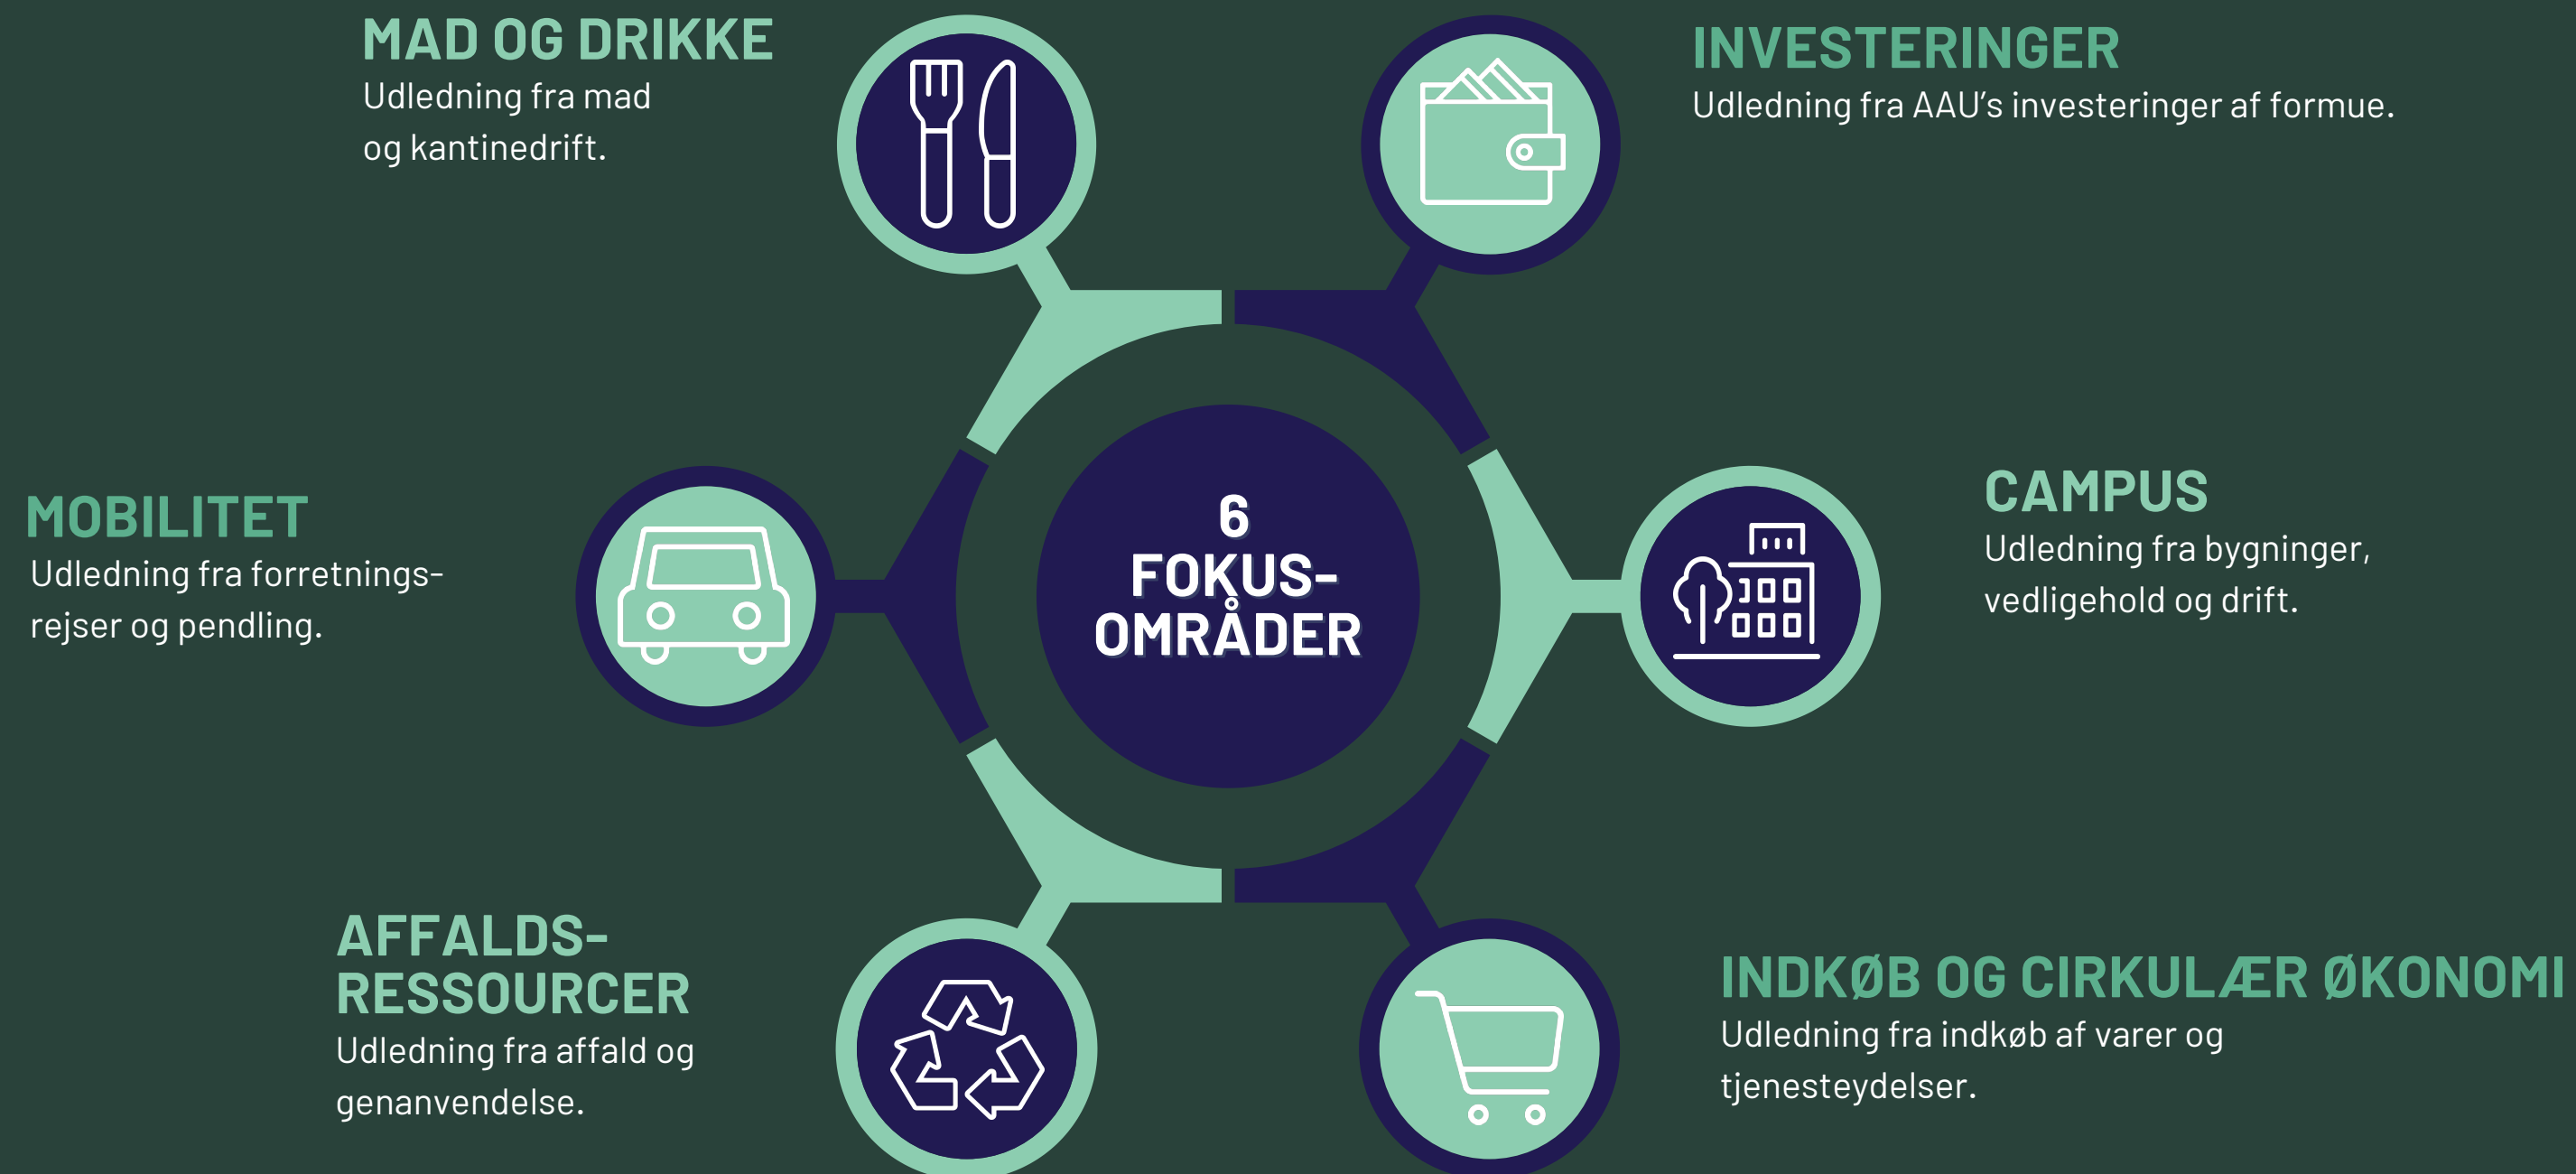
MAD OG DRIKKE
Udledning fra mad og kantinedrift.

INVESTERINGER
Udledning fra AAU's investeringer af formue.

MOBILITET
Udledning fra forretningsrejser og pendling.

6 FOKUSOMRÅDER

CAMPUS
Udledning fra bygninger, vedligehold og drift.

AFFALDSRESSOURCER
Udledning fra affald og genanvendelse.

INDKØB OG CIRKULÆR ØKONOMI
Udledning fra indkøb af varer og tjenesteydelser.